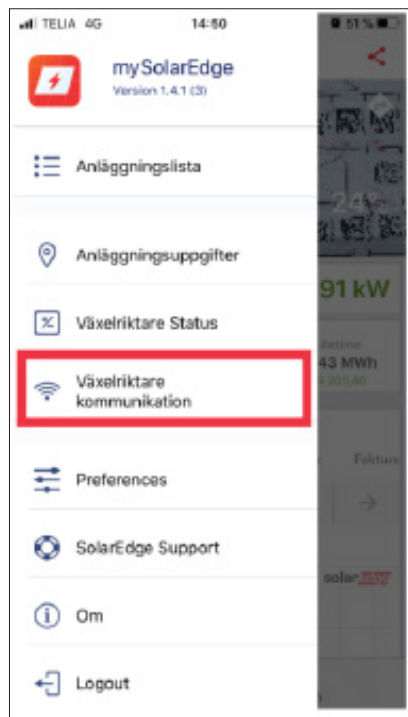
TELIA 4G 14:50 51 %

mySolarEdge
Version 1.4.1 (3)

Anläggningslista

Anläggningsuppgifter

Växelriktare Status

Växelriktare kommunikation

Preferences

SolarEdge Support

Om

Logout

24°

91 kW

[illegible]
43 MWh
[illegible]

Faktur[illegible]

solar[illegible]